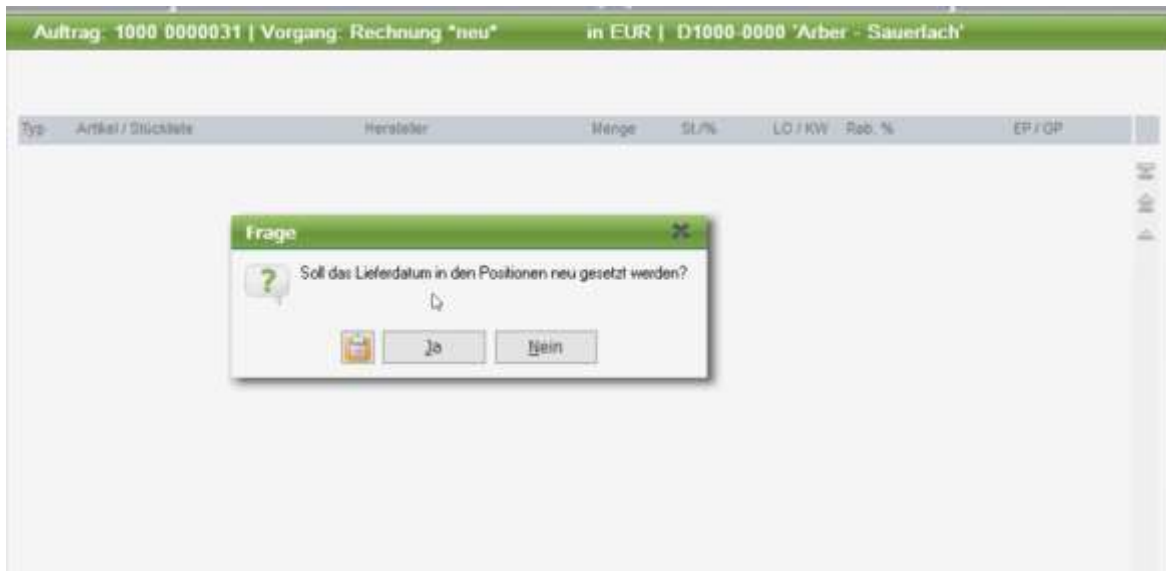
Auftrag: 1000 0000031 | Vorgang: Rechnung *neu* in EUR | D1000-0000 'Arber - Sauerlach'

| Typ | Artikel / Stückliste | Hersteller | Menge | St./% | LO / KW | Rab. % | EP / GP |
|---|---|---|---|---|---|---|---|

Frage

Soll das Lieferdatum in den Positionen neu gesetzt werden?

Ja Nein